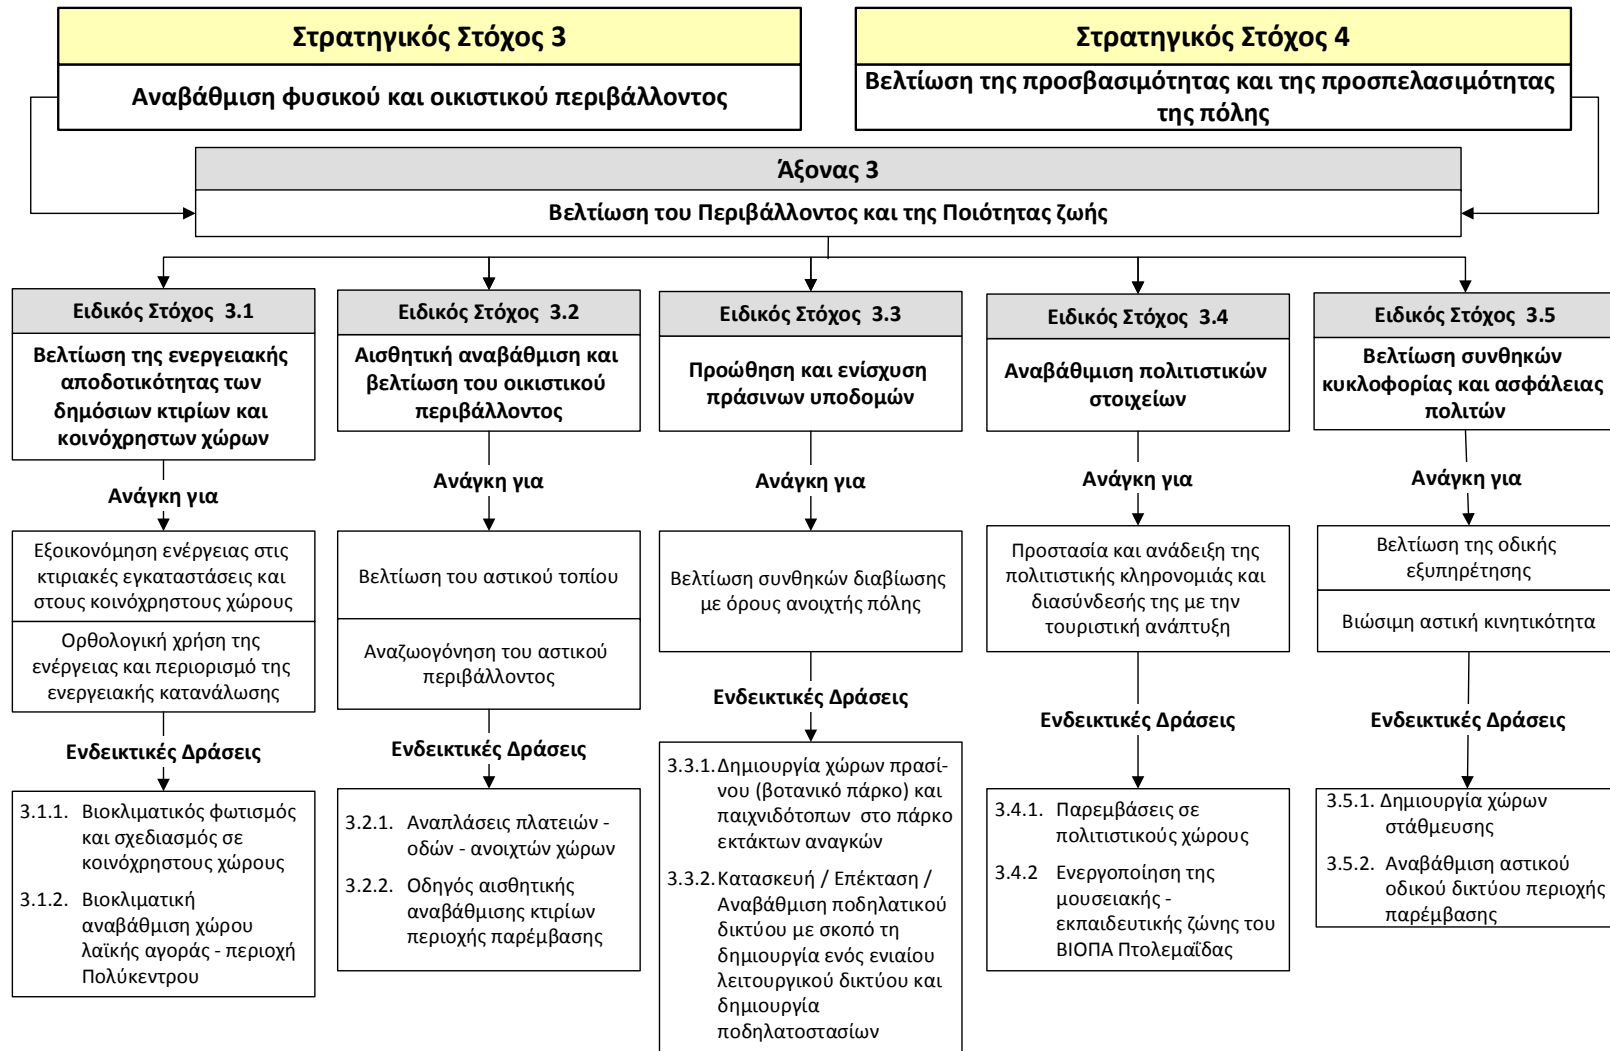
Στρατηγικός Στόχος 3

Αναβάθμιση φυσικού και οικιστικού περιβάλλοντος

Στρατηγικός Στόχος 4

Βελτίωση της προσβασιμότητας και της προσπελασιμότητας της πόλης

Άξονας 3

Βελτίωση του Περιβάλλοντος και της Ποιότητας ζωής

Ειδικός Στόχος 3.1

Βελτίωση της ενεργειακής αποδοτικότητας των δημόσιων κτιρίων και κοινόχρηστων χώρων

Ανάγκη για

Εξοικονόμηση ενέργειας στις κτιριακές εγκαταστάσεις και στους κοινόχρηστους χώρους

Ορθολογική χρήση της ενέργειας και περιορισμό της ενεργειακής κατανάλωσης

Ενδεικτικές Δράσεις

3.1.1. Βιοκλιματικός φωτισμός και σχεδιασμός σε κοινόχρηστους χώρους

3.1.2. Βιοκλιματική αναβάθμιση χώρου λαϊκής αγοράς - περιοχή Πολύκεντρου

Ειδικός Στόχος 3.2

Αισθητική αναβάθμιση και βελτίωση του οικιστικού περιβάλλοντος

Ανάγκη για

Βελτίωση του αστικού τοπίου

Αναζωογόνηση του αστικού περιβάλλοντος

Ενδεικτικές Δράσεις

3.2.1. Αναπλάσεις πλατειών - οδών - ανοιχτών χώρων

3.2.2. Οδηγός αισθητικής αναβάθμισης κτιρίων περιοχής παρέμβασης

Ειδικός Στόχος 3.3

Προώθηση και ενίσχυση πράσινων υποδομών

Ανάγκη για

Βελτίωση συνθηκών διαβίωσης με όρους ανοιχτής πόλης

Ενδεικτικές Δράσεις

3.3.1. Δημιουργία χώρων πρασίνου (βοτανικό πάρκο) και παιχνιδότοπων στο πάρκο εκτάκτων αναγκών

3.3.2. Κατασκευή / Επέκταση / Αναβάθμιση ποδηλατικού δικτύου με σκοπό τη δημιουργία ενός ενιαίου λειτουργικού δικτύου και δημιουργία ποδηλατοστασίων

Ειδικός Στόχος 3.4

Αναβάθμιση πολιτιστικών στοιχείων

Ανάγκη για

Προστασία και ανάδειξη της πολιτιστικής κληρονομιάς και διασύνδεσής της με την τουριστική ανάπτυξη

Ενδεικτικές Δράσεις

3.4.1. Παρεμβάσεις σε πολιτιστικούς χώρους

3.4.2 Ενεργοποίηση της μουσειακής - εκπαιδευτικής ζώνης του ΒΙΟΠΑ Πτολεμαΐδας

Ειδικός Στόχος 3.5

Βελτίωση συνθηκών κυκλοφορίας και ασφάλειας πολιτών

Ανάγκη για

Βελτίωση της οδικής εξυπηρέτησης

Βιώσιμη αστική κινητικότητα

Ενδεικτικές Δράσεις

3.5.1. Δημιουργία χώρων στάθμευσης

3.5.2. Αναβάθμιση αστικού οδικού δικτύου περιοχής παρέμβασης